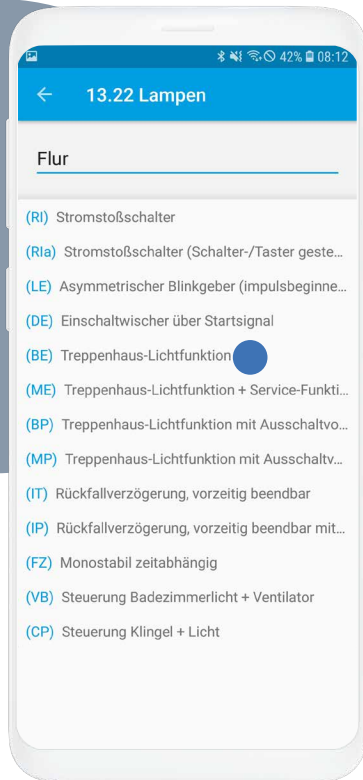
42% 08:12

13.22 Lampen

Flur

(RI) Stromstoßschalter

(RIa) Stromstoßschalter (Schalter-/Taster geste...

(LE) Asymmetrischer Blinkgeber (impulsbeginne...

(DE) Einschaltwischer über Startsignal

(BE) Treppenhaus-Lichtfunktion

(ME) Treppenhaus-Lichtfunktion + Service-Funkti...

(BP) Treppenhaus-Lichtfunktion mit Ausschaltvo...

(MP) Treppenhaus-Lichtfunktion mit Ausschaltv...

(IT) Rückfallverzögerung, vorzeitig beendbar

(IP) Rückfallverzögerung, vorzeitig beendbar mit...

(FZ) Monostabil zeitabhängig

(VB) Steuerung Badezimmerlicht + Ventilator

(CP) Steuerung Klingel + Licht